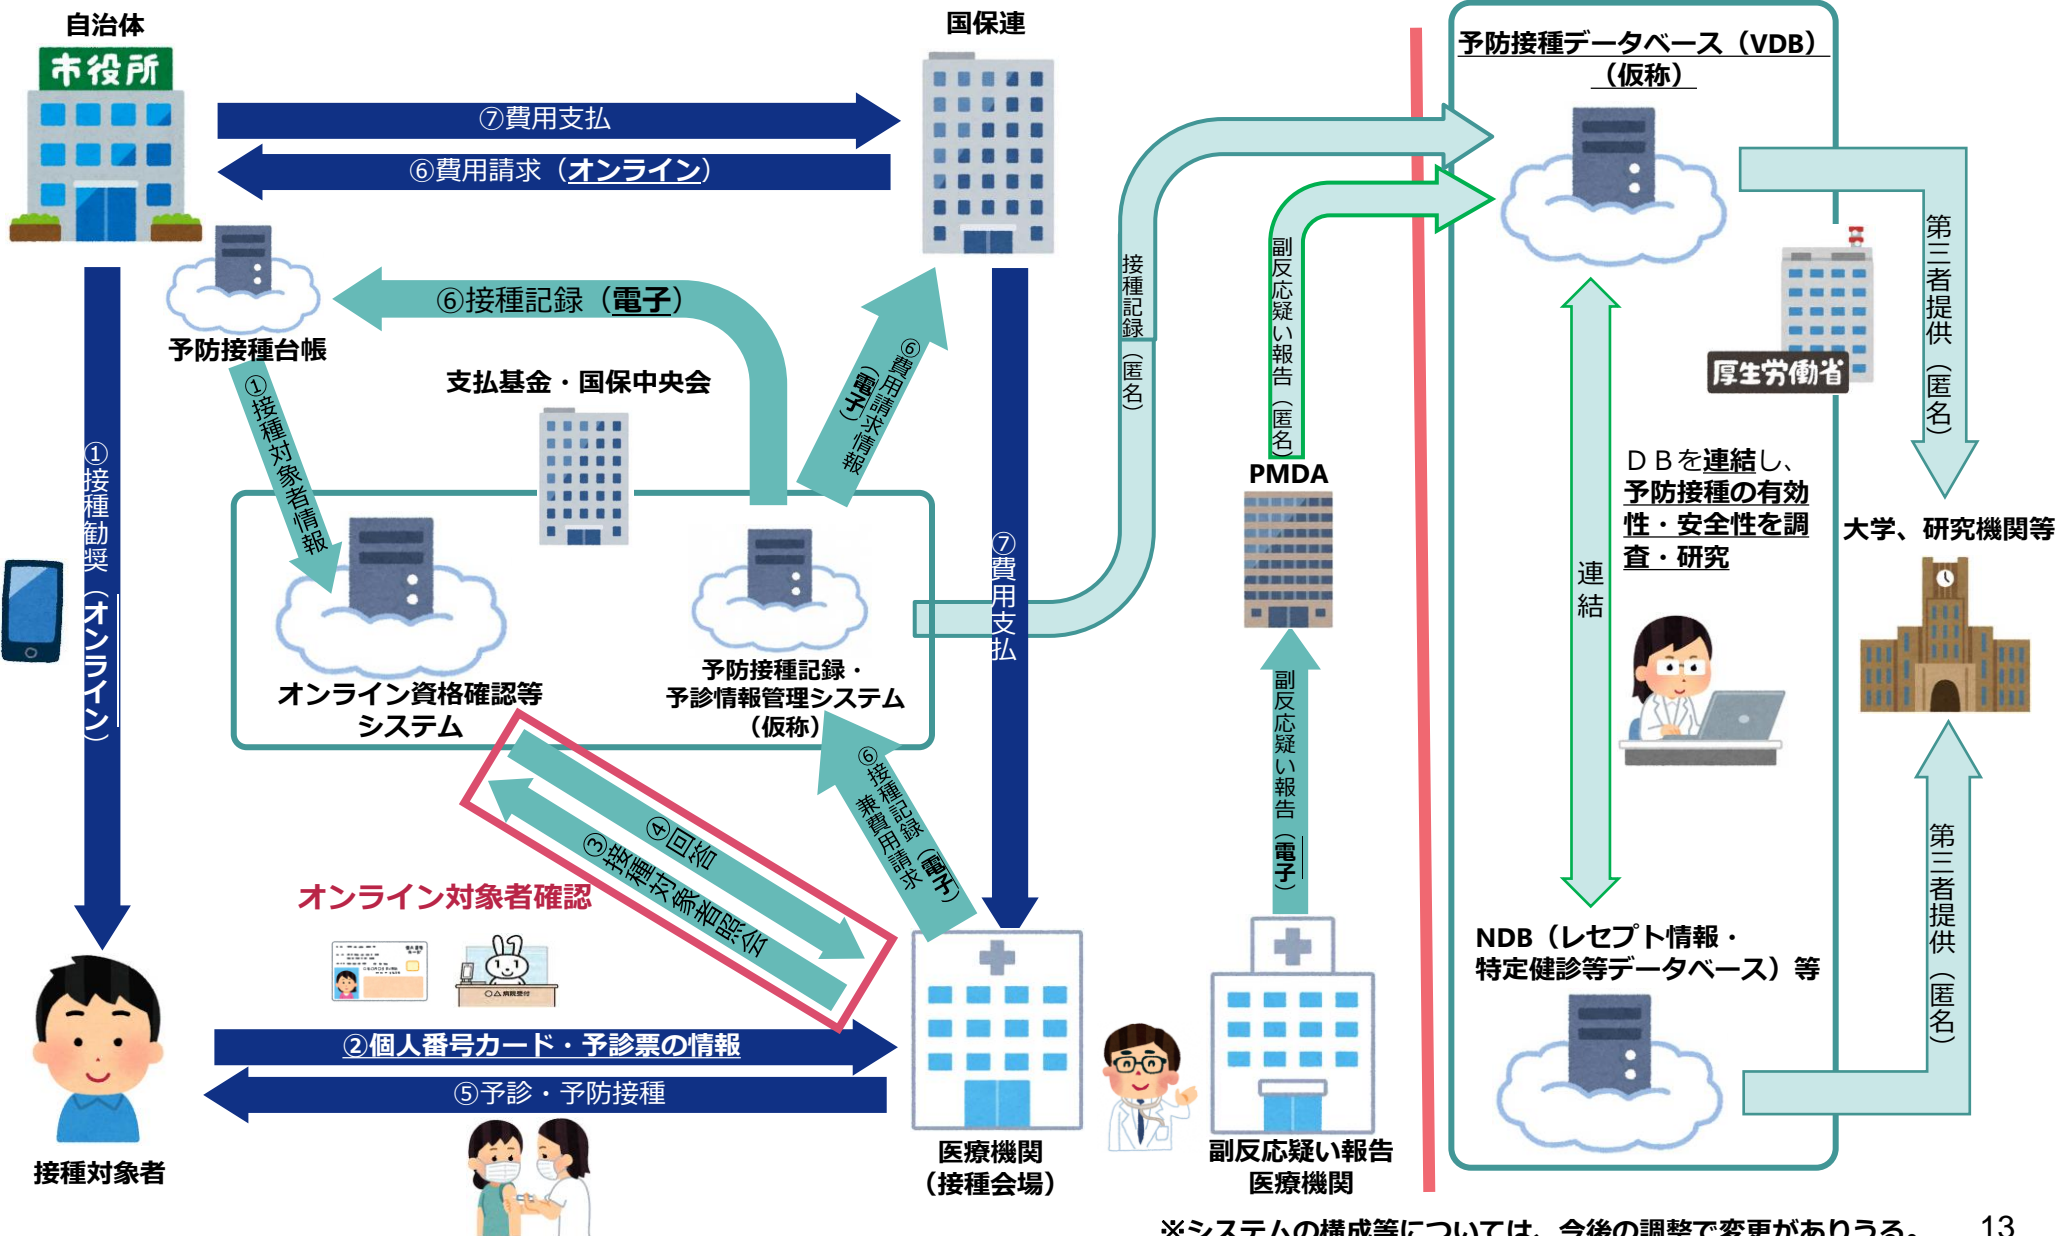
自治体

市役所

国保連

⑦費用支払

⑥費用請求（オンライン）

予防接種データベース（VDB）（仮称）

予防接種台帳

⑥接種記録（電子）

支払基金・国保中央会

①接種対象者情報

⑥費用請求情報（電子）

①接種勧奨（オンライン）

オンライン資格確認等システム

予防接種記録・予診情報管理システム（仮称）

⑦費用支払

接種記録（匿名）

副反応疑い報告（匿名）

PMDA

副反応疑い報告（電子）

第三者提供（匿名）

厚生労働省

ＤＢを連結し、予防接種の有効性・安全性を調査・研究

連結

大学、研究機関等

④回答

③接種対象者照会

⑥接種記録（電子）兼費用請求

オンライン対象者確認

②個人番号カード・予診票の情報

⑤予診・予防接種

接種対象者

医療機関（接種会場）

副反応疑い報告医療機関

NDB（レセプト情報・特定健診等データベース）等

第三者提供（匿名）

※システムの構成等については、今後の調整で変更がありうる。

13